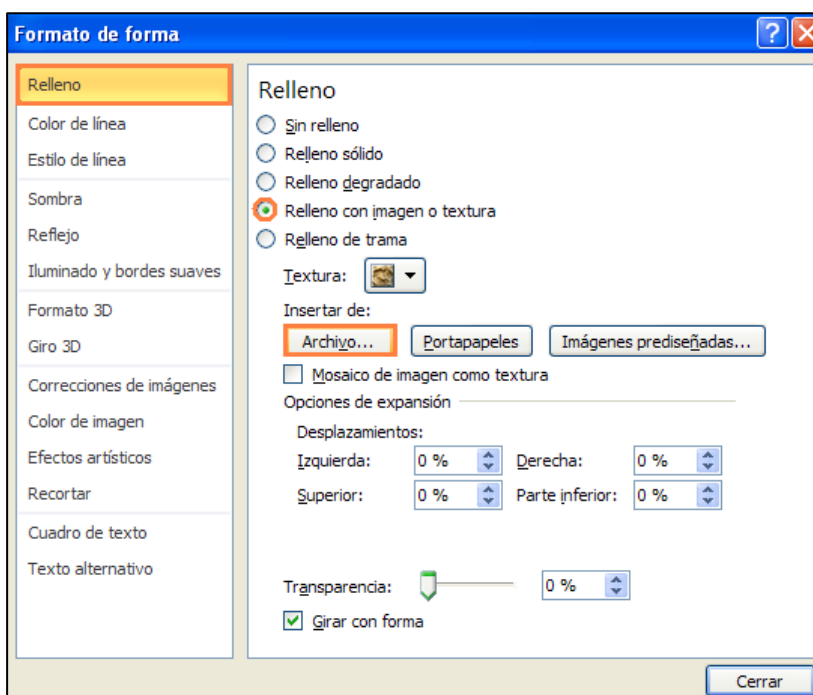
Formato de forma

Relleno
Color de línea
Estilo de línea
Sombra
Reflejo
Iluminado y bordes suaves
Formato 3D
Giro 3D
Correcciones de imágenes
Color de imagen
Efectos artísticos
Recortar
Cuadro de texto
Texto alternativo

Relleno
Sin relleno
Relleno sólido
Relleno degradado
Relleno con imagen o textura
Relleno de trama
Textura:
Insertar de:
Archivo...
Portapapeles
Imágenes prediseñadas...
Mosaico de imagen como textura
Opciones de expansión
Desplazamientos:
Izquierda: 0 %
Derecha: 0 %
Superior: 0 %
Parte inferior: 0 %
Transparencia: 0 %
Girar con forma

Cerrar